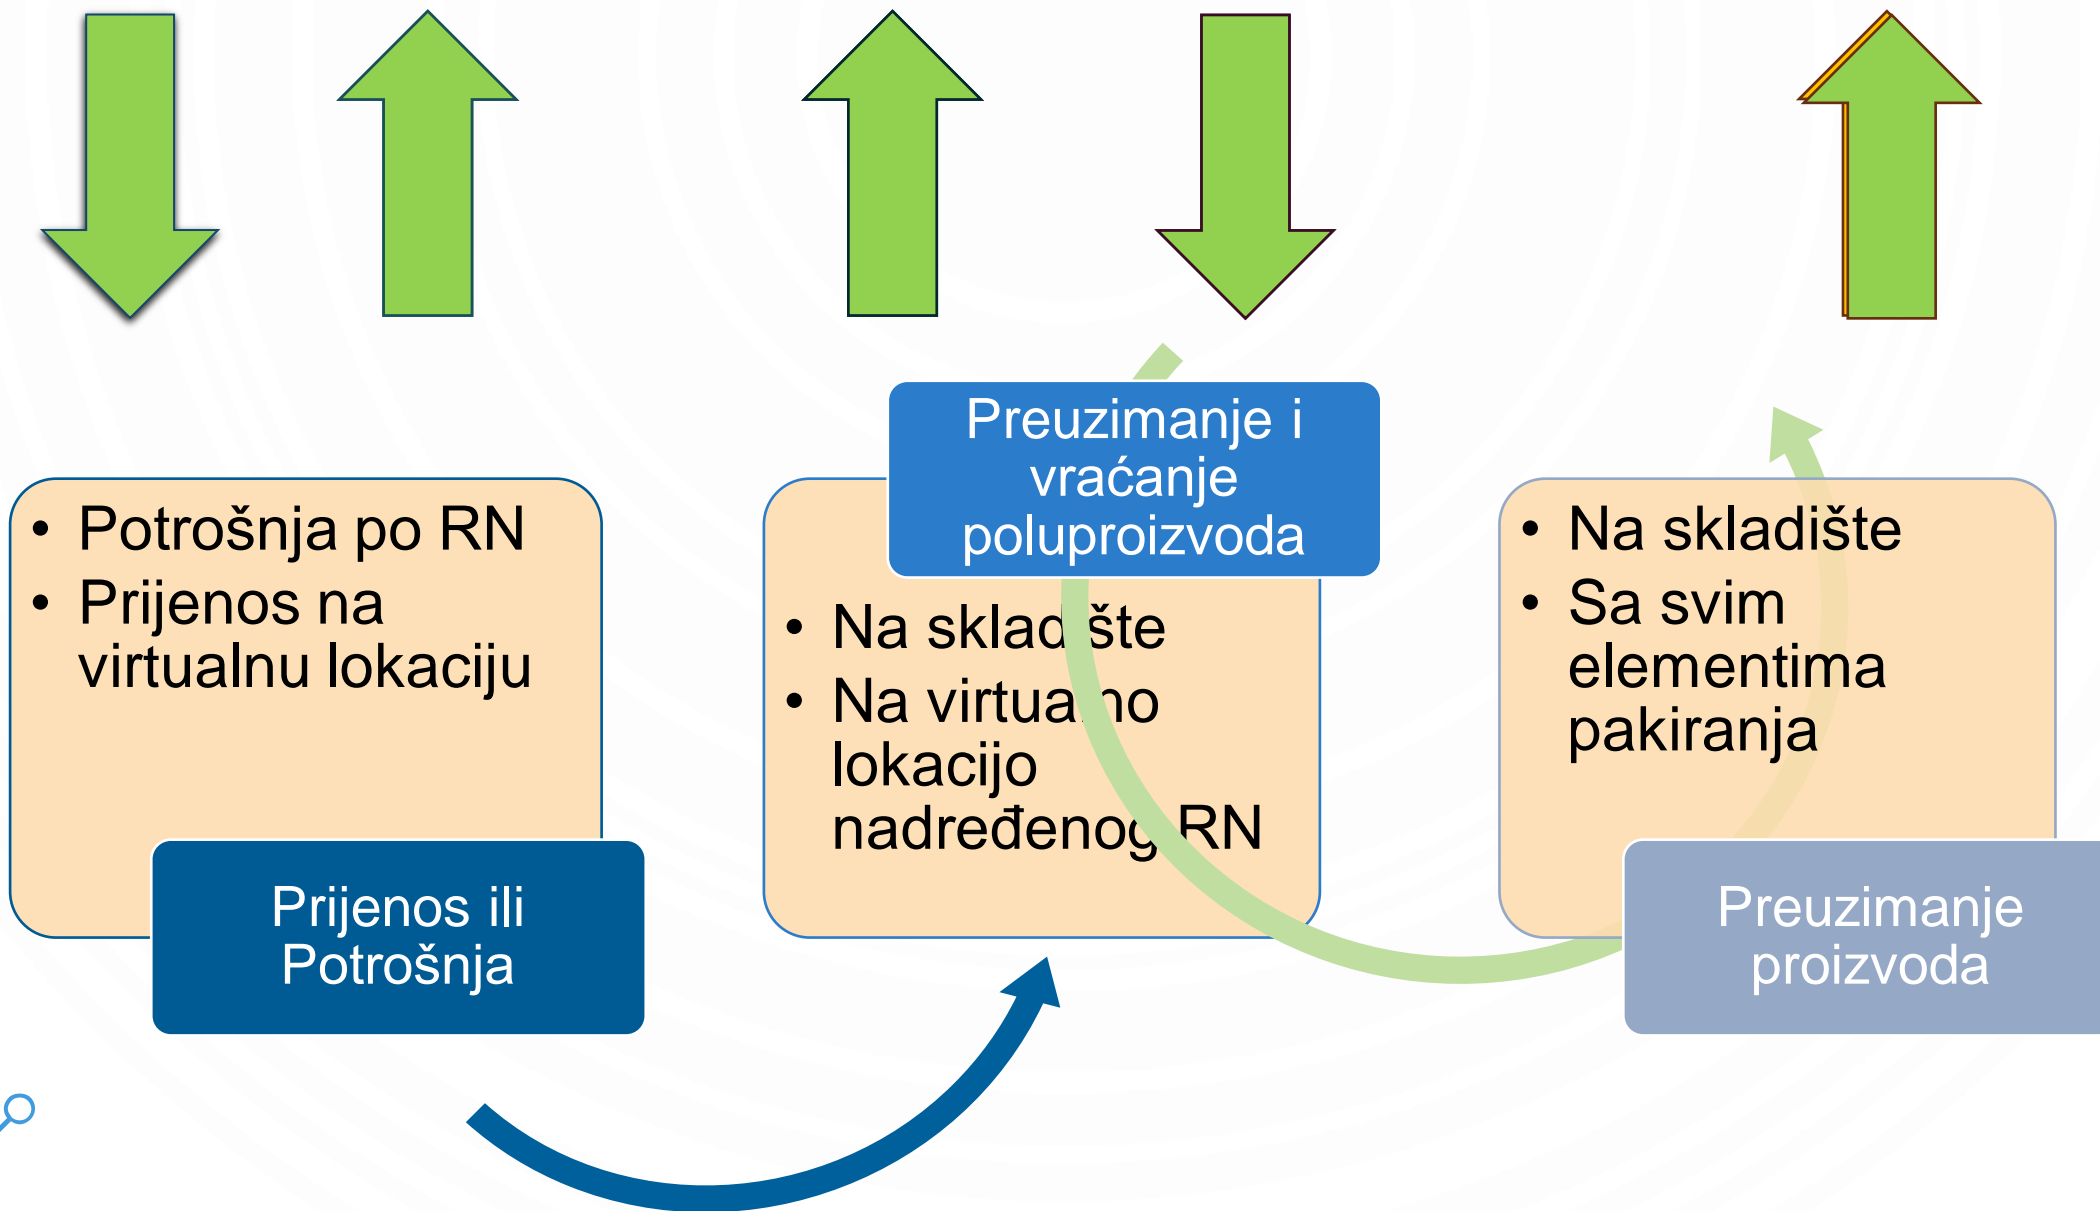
- Potrošnja po RN
- Prijenos na virtualnu lokaciju

Prijenos ili Potrošnja

Preuzimanje i vraćanje poluproizvoda

- Na sklad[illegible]šte
- Na virtua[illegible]no lokacijo nadređeno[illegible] RN

- Na skladište
- Sa svim elementima pakiranja

Preuzimanje proizvoda